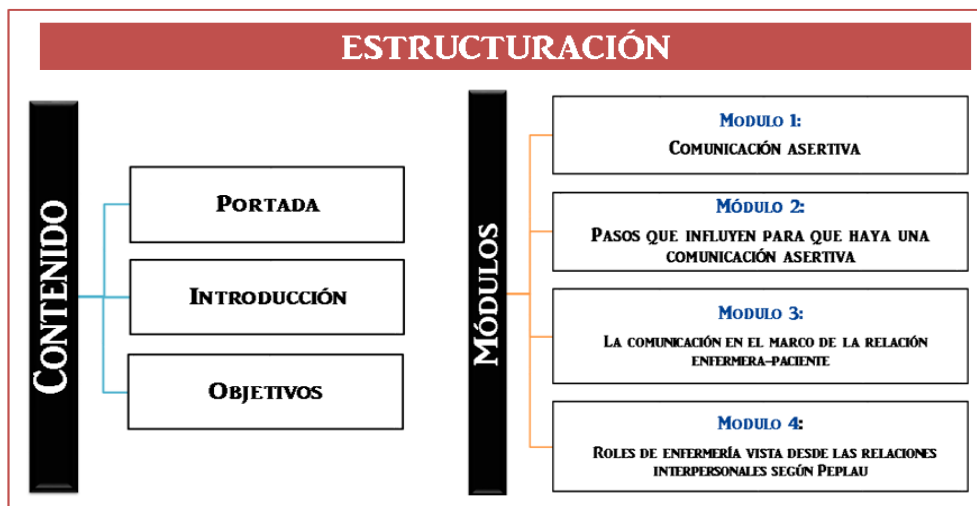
ESTRUCTURACIÓN

CONTENIDO

PORTADA

INTRODUCCIÓN

OBJETIVOS

MÓDULOS

MODULO 1:
COMUNICACIÓN ASERTIVA

MÓDULO 2:
PASOS QUE INFLUYEN PARA QUE HAYA UNA COMUNICACIÓN ASERTIVA

MODULO 3:
LA COMUNICACIÓN EN EL MARCO DE LA RELACIÓN ENFERMERA-PACIENTE

MODULO 4:
ROLES DE ENFERMERÍA VISTA DESDE LAS RELACIONES INTERPERSONALES SEGÚN PEPLAU